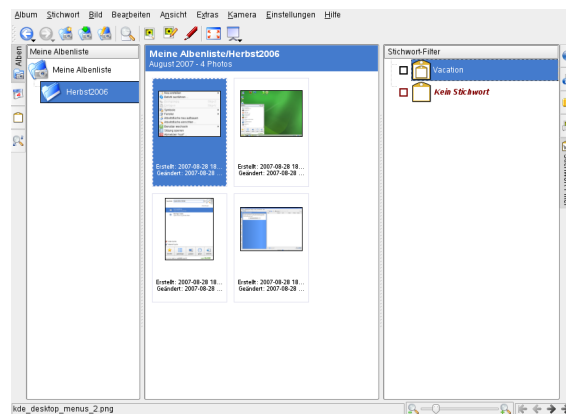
Album Stichwort Bild Bearbeiten Ansicht Extras Kamera Einstellungen Hilfe

Alben

Meine Albenliste

Meine Albenliste

Herbst2006

Meine Albenliste/Herbst2006
August 2007 - 4 Photos

Erstellt: 2007-08-28 18...
Geändert: 2007-08-28 ...

Erstellt: 2007-08-28 18...
Geändert: 2007-08-28 ...

Erstellt: 2007-08-28 18...
Geändert: 2007-08-28 ...

Erstellt: 2007-08-28 18...
Geändert: 2007-08-28 ...

Stichwort-Filter

Vacation

Kein Stichwort

kde_desktop_menus_2.png